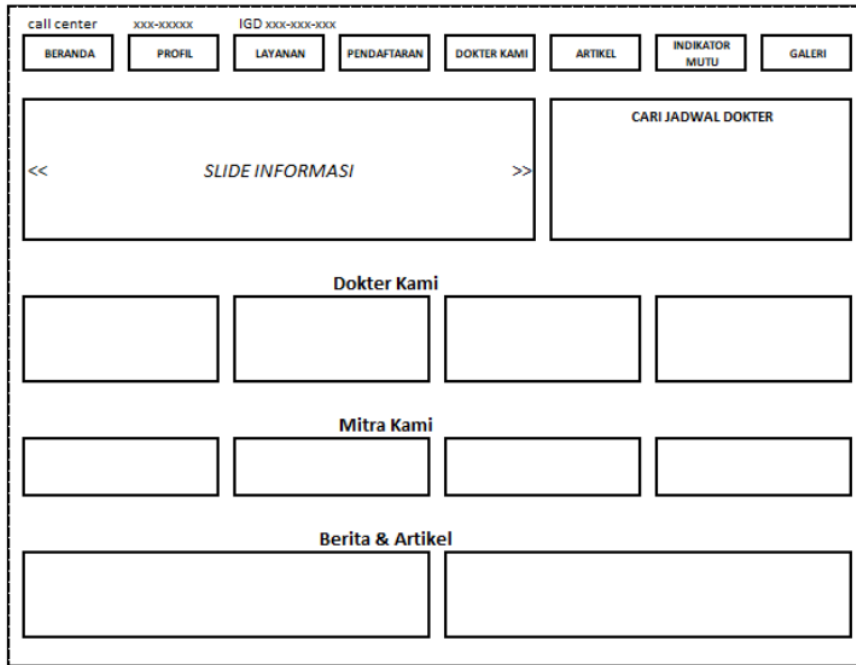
call center xxx-xxxxx IGD xxx-xxx-xxx

BERANDA PROFIL LAYANAN PENDAFTARAN DOKTER KAMI ARTIKEL INDIKATOR MUTU GALERI

<< SLIDE INFORMASI >>

CARI JADWAL DOKTER

Dokter Kami

Mitra Kami

Berita & Artikel